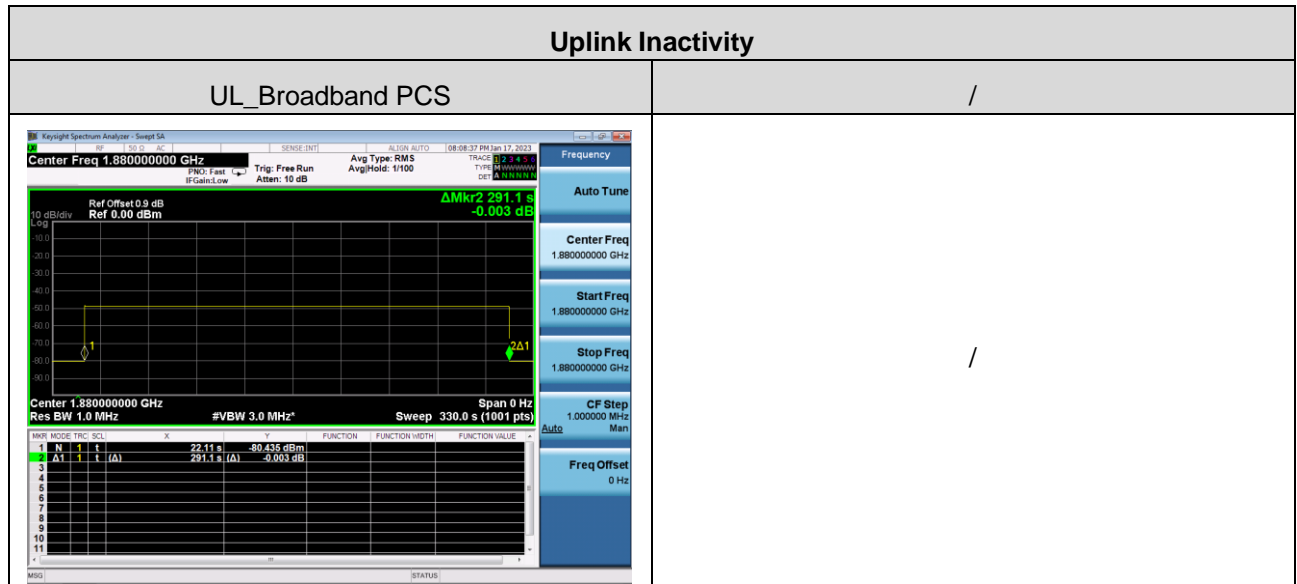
| Uplink Inactivity | |
|---|---|
| UL_Broadband PCS | / |
| Keysight Spectrum Analyzer - Swept SA<br>RF 50 Ω AC SENSE:INT ALIGN AUTO 08:08:37 PM Jan 17, 2023<br>Center Freq 1.880000000 GHz<br>PNO: Fast IFGain:Low<br>Trig: Free Run Atten: 10 dB<br>Avg Type: RMS Avg\|Hold: 1/100<br>TRACE 1 2 3 4 5 6 TYPE M WWWWW DET A N N N N N<br>Frequency<br>Ref Offset 0.9 dB<br>10 dB/div Ref 0.00 dBm<br>Log<br>ΔMkr2 291.1 s<br>-0.003 dB<br>-10.0 -20.0 -30.0 -40.0 -50.0 -60.0 -70.0 -80.0 -90.0<br>1 2Δ1<br>Center 1.880000000 GHz Span 0 Hz<br>Res BW 1.0 MHz #VBW 3.0 MHz* Sweep 330.0 s (1001 pts)<br>MKR MODE TRC SCL X Y FUNCTION FUNCTION WIDTH FUNCTION VALUE<br>1 N 1 t 22.11 s -80.435 dBm<br>2 Δ1 1 t (Δ) 291.1 s (Δ) -0.003 dB<br>3 4 5 6 7 8 9 10 11<br>Auto Tune<br>Center Freq 1.880000000 GHz<br>Start Freq 1.880000000 GHz<br>Stop Freq 1.880000000 GHz<br>CF Step 1.000000 MHz Auto Man<br>Freq Offset 0 Hz<br>MSG STATUS | / |